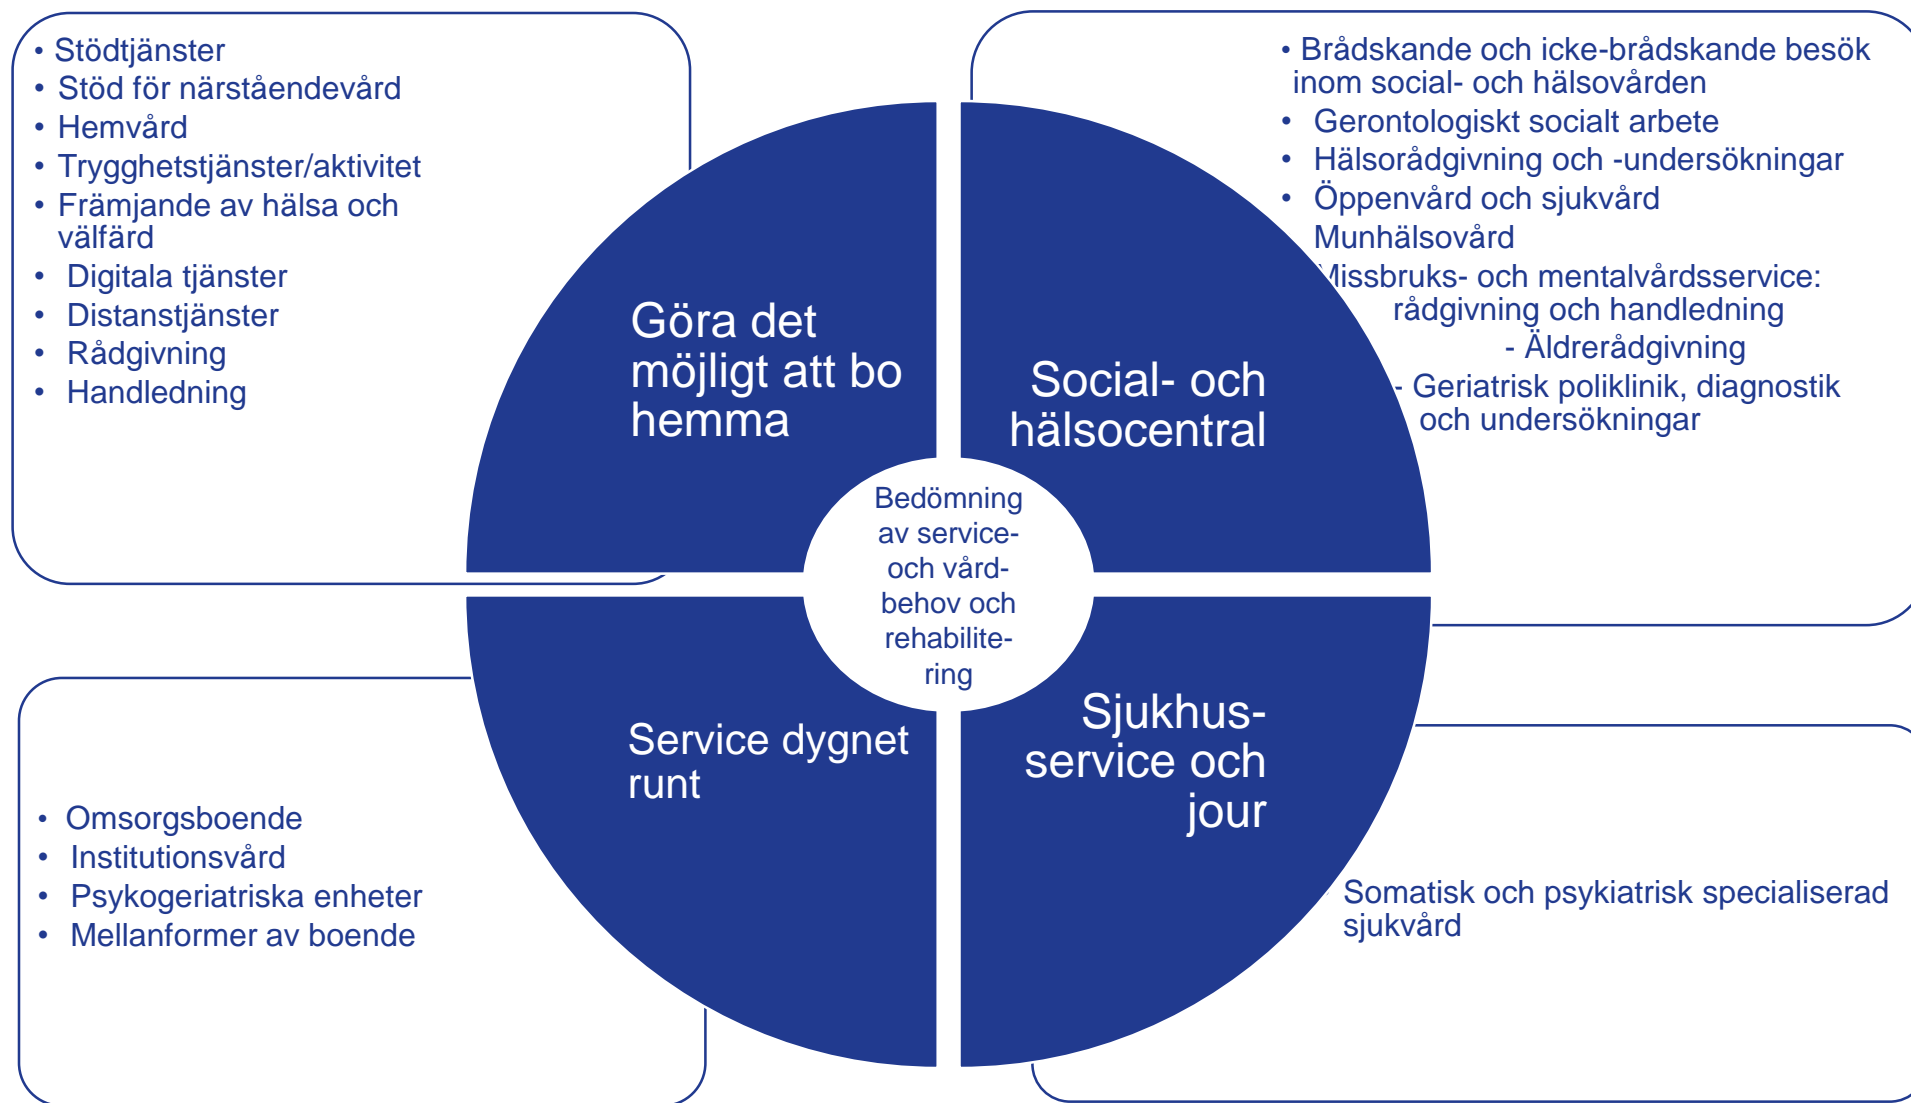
• Stödtjänster
• Stöd för närståendevård
• Hemvård
• Trygghetstjänster/aktivitet
• Främjande av hälsa och välfärd
• Digitala tjänster
• Distanstjänster
• Rådgivning
• Handledning

• Brådskande och icke-brådskande besök inom social- och hälsovården
• Gerontologiskt socialt arbete
• Hälsorådgivning och -undersökningar
• Öppenvård och sjukvård
Munhälsovård
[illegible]issbruks- och mentalvårdsservice: rådgivning och handledning
- Äldrerådgivning
- Geriatrisk poliklinik, diagnostik och undersökningar

Göra det möjligt att bo hemma

Social- och hälsocentral

Bedömning av service- och vård-behov och rehabilite-ring

Service dygnet runt

Sjukhus-service och jour

• Omsorgsboende
• Institutionsvård
• Psykogeriatriska enheter
• Mellanformer av boende

Somatisk och psykiatrisk specialiserad sjukvård